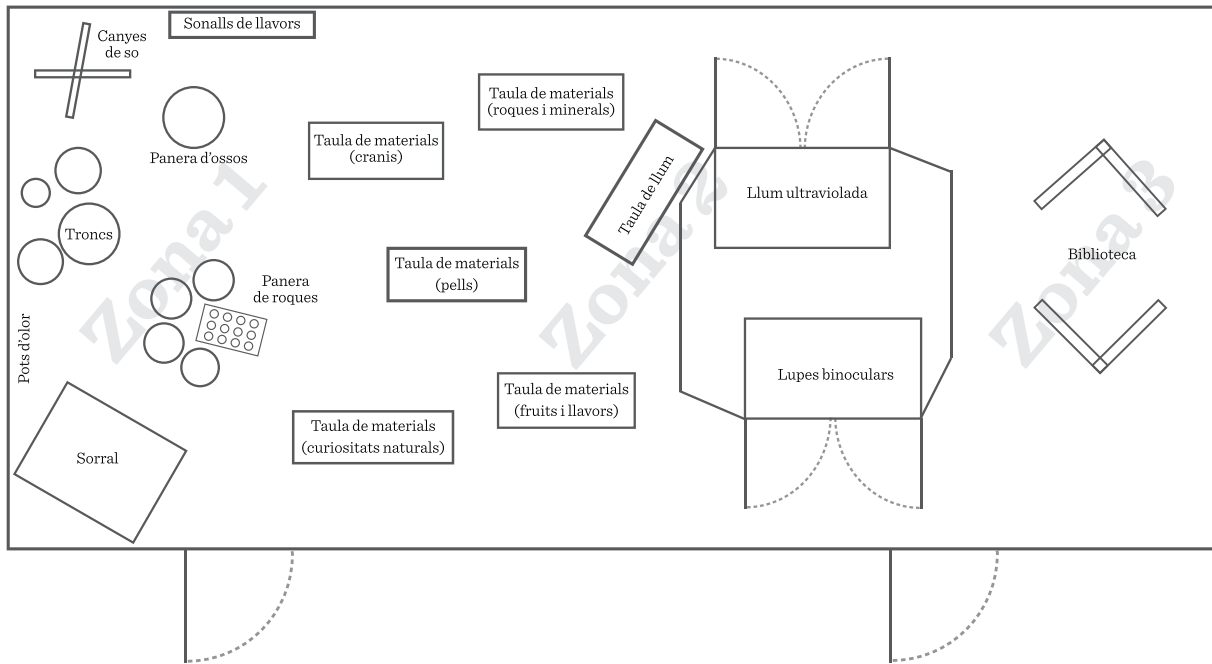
Sonalls de llavors

Canyes de so

Panera d'ossos

Troncs

Pots d'olor

Panera de roques

Sorral

Zona 1

Taula de materials (cranis)

Taula de materials (roques i minerals)

Taula de materials (pells)

Taula de materials (fruits i llavors)

Taula de materials (curiositats naturals)

Taula de llum

Zona 2

Llum ultraviolada

Lupes binoculars

Biblioteca

Zona 3